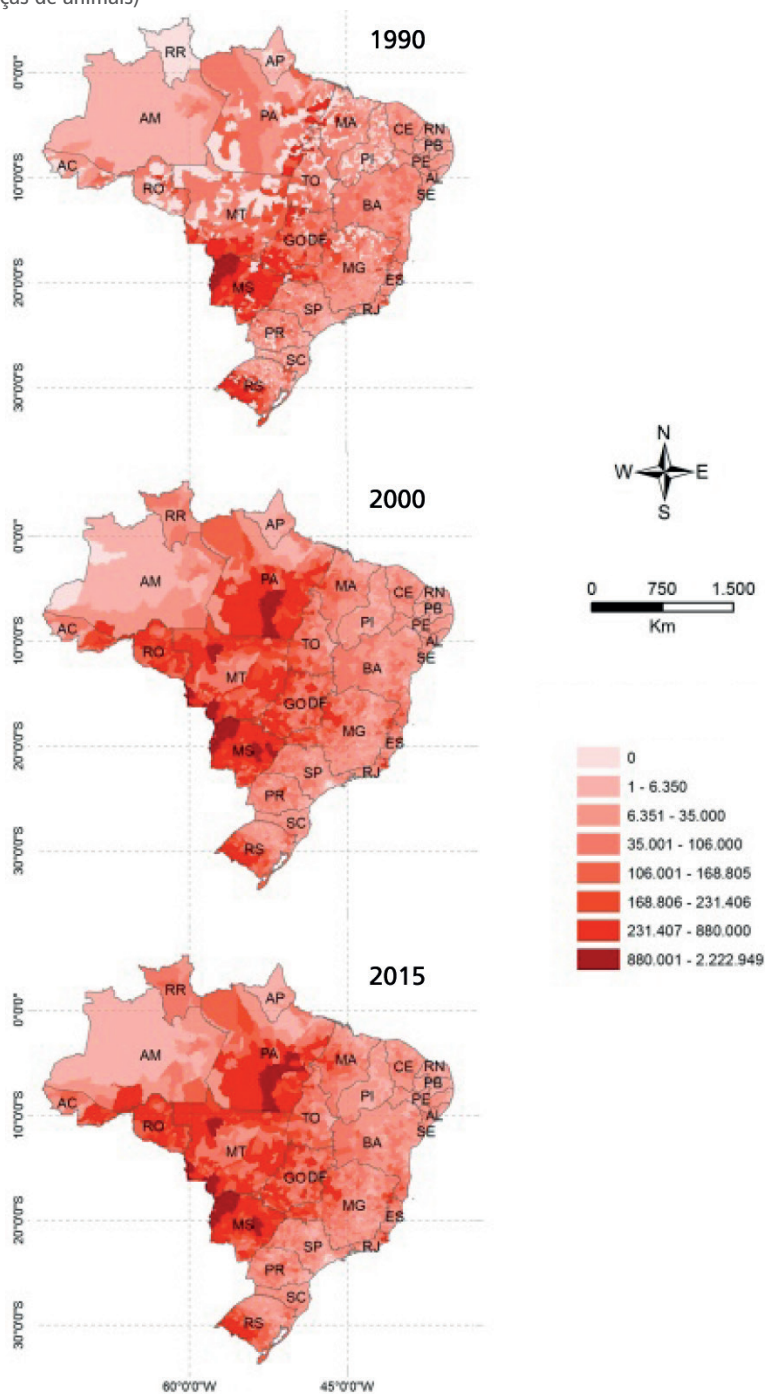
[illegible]ças de animais)

1990

0°0'0"
10°0'0"S
20°0'0"S
30°0'0"S

RR AP AM PA MA CE RN PB PE AL SE PI AC RO TO MT BA GO DF MG ES MS SP RJ PR SC RS

N
W E
S

0 750 1.500
Km

2000

0°0'0"
10°0'0"S
20°0'0"S
30°0'0"S

RR AP AM PA MA CE RN PB PE AL SE PI AC RO TO MT BA GO DF MG ES MS SP RJ PR SC RS

0
1 - 6.350
6.351 - 35.000
35.001 - 106.000
106.001 - 168.805
168.806 - 231.406
231.407 - 880.000
880.001 - 2.222.949

2015

0°0'0"
10°0'0"S
20°0'0"S
30°0'0"S

RR AP AM PA MA CE RN PB PE AL SE PI AC RO TO MT BA GO DF MG ES MS SP RJ PR SC RS

60°0'0"W
45°0'0"W